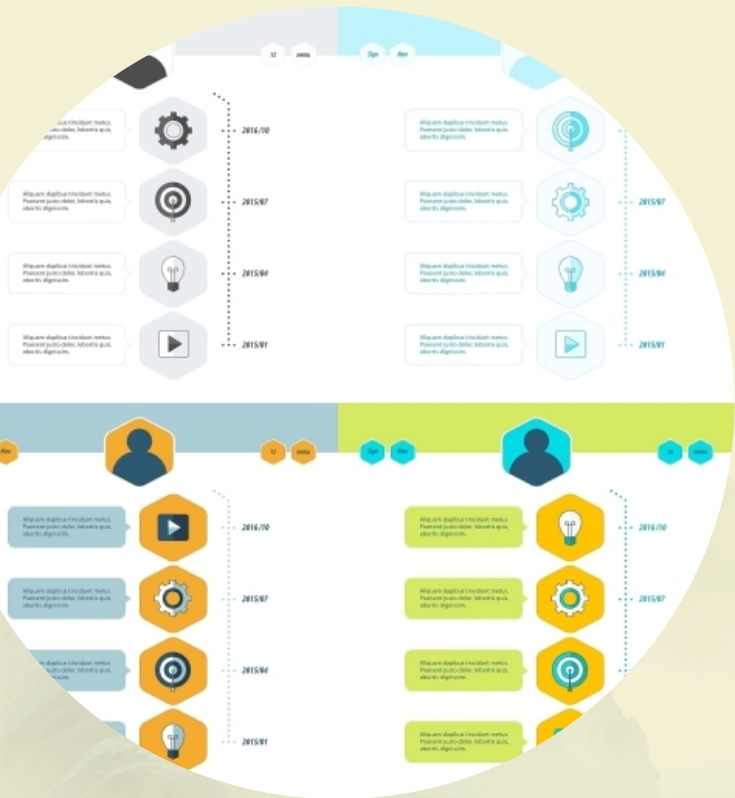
12 
Sign Ahm

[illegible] tincidunt metus. Praesent justo dolor, lobortis quis, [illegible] dignissim.
2016/10

Aliquam dapibus tincidunt metus. Praesent justo dolor, lobortis quis, lobortis dignissim.
2015/07

Aliquam dapibus tincidunt metus. Praesent justo dolor, lobortis quis, lobortis dignissim.
2015/04

Aliquam dapibus tincidunt metus. Praesent justo dolor, lobortis quis, lobortis dignissim.
2015/01

Aliquam dapibus tincidunt metus. Praesent justo dolor, lobortis quis, lobortis dignissim.

Aliquam dapibus tincidunt metus. Praesent justo dolor, lobortis quis, lobortis dignissim.
2015/07

Aliquam dapibus tincidunt metus. Praesent justo dolor, lobortis quis, lobortis dignissim.
2015/04

Aliquam dapibus tincidunt metus. Praesent justo dolor, lobortis quis, lobortis dignissim.
2015/01

Ahm
12

Aliquam dapibus tincidunt metus. Praesent justo dolor, lobortis quis, lobortis dignissim.
2016/10

Aliquam dapibus tincidunt metus. Praesent justo dolor, lobortis quis, lobortis dignissim.
2015/07

Aliquam dapibus tincidunt metus. Praesent justo dolor, lobortis quis, lobortis dignissim.
2015/04

2015/01

Sign Ahm
12

Aliquam dapibus tincidunt metus. Praesent justo dolor, lobortis quis, lobortis dignissim.
2016/10

Aliquam dapibus tincidunt metus. Praesent justo dolor, lobortis quis, lobortis dignissim.
2015/07

Aliquam dapibus tincidunt metus. Praesent justo dolor, lobortis quis, lobortis dignissim.

Aliquam dapibus tincidunt metus. Praesent justo dolor, lobortis quis, lobortis dignissim.